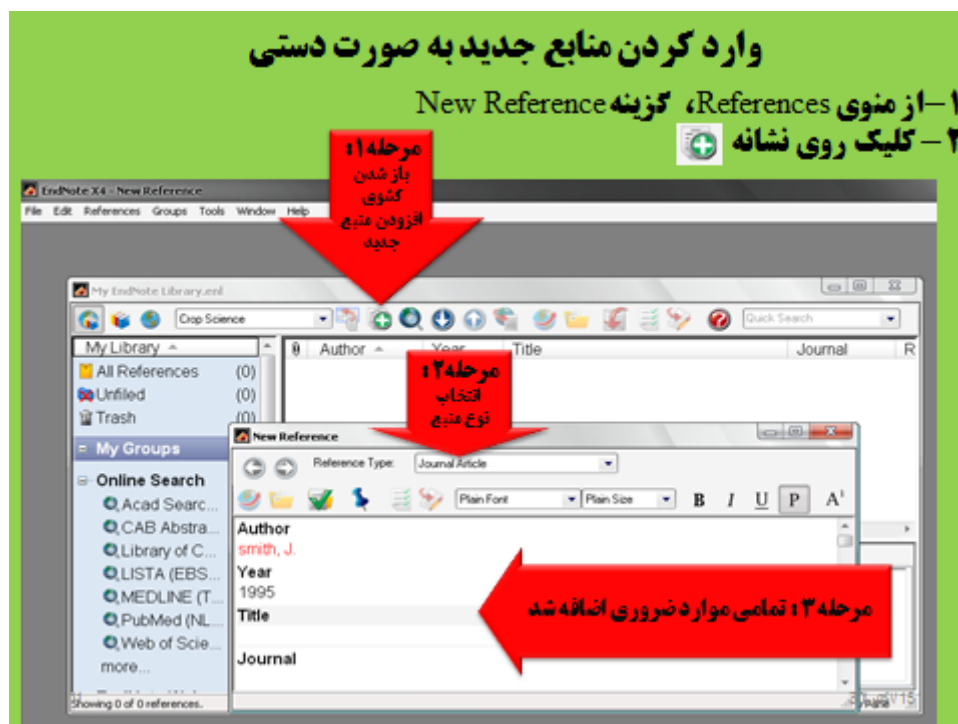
وارد کردن منابع جدید به صورت دستی

۱ –از منوی References، گزینه New Reference
۲ – کلیک روی نشانه

مرحله۱: باز شدن کشوی افزودن منبع جدید

EndNote X4 - New Reference
File Edit References Groups Tools Window Help

My EndNote Library.enl
Crop Science
Quick Search
My Library
Author Year Title Journal R
All References (0)
Unfiled (0)
Trash (0)
My Groups
Online Search
Acad Searc...
CAB Abstra...
Library of C...
LISTA (EBS...
MEDLINE (T...
PubMed (NL...
Web of Scie...
more...
Showing 0 of 0 references.

مرحله۲: انتخاب نوع منبع

New Reference
Reference Type: Journal Article
Plain Font Plain Size B I U P A¹
Author
smith, J.
Year
1995
Title
Journal

مرحله۳: تمامی موارد ضروری اضافه شد